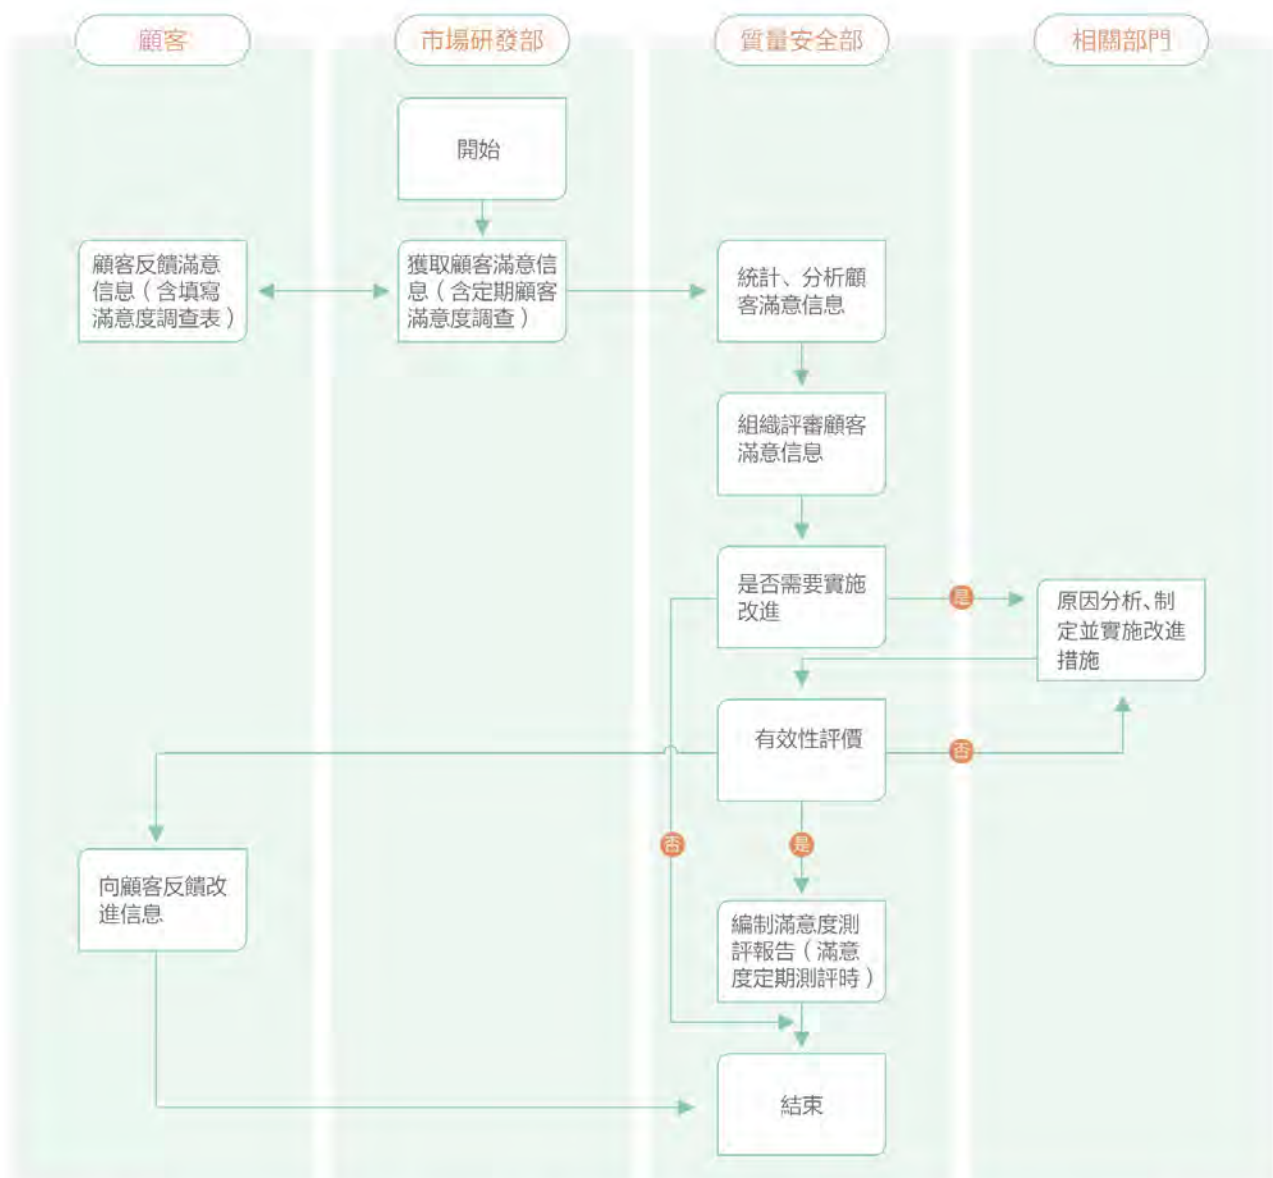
顧客

市場研發部

質量安全部

相關部門

開始

顧客反饋滿意信息（含填寫滿意度調查表）

獲取顧客滿意信息（含定期顧客滿意度調查）

統計、分析顧客滿意信息

組織評審顧客滿意信息

是否需要實施改進

是

原因分析、制定並實施改進措施

有效性評價

否

否

是

向顧客反饋改進信息

編制滿意度測評報告（滿意度定期測評時）

結束